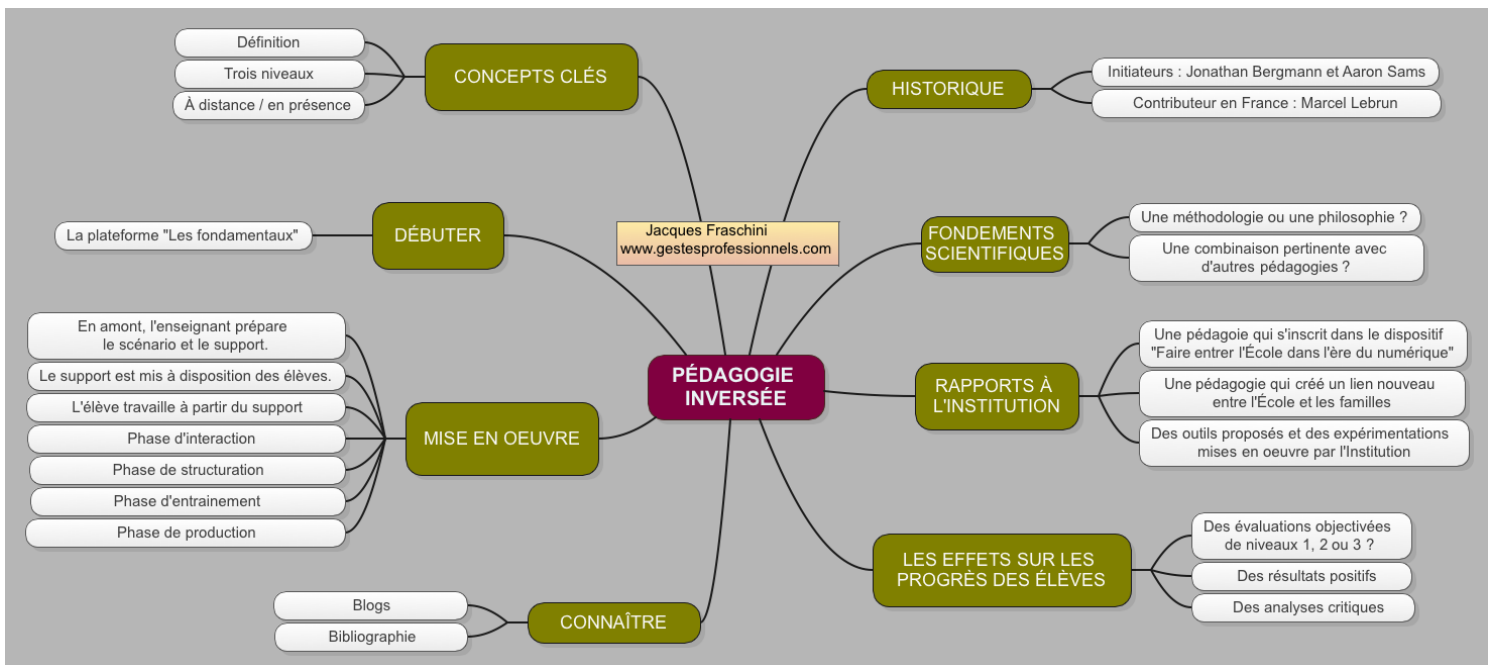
Jacques Fraschini
www.gestesprofessionnels.com

PÉDAGOGIE INVERSÉE

CONCEPTS CLÉS
Définition
Trois niveaux
À distance / en présence

DÉBUTER
La plateforme "Les fondamentaux"

MISE EN OEUVRE
En amont, l'enseignant prépare le scénario et le support.
Le support est mis à disposition des élèves.
L'élève travaille à partir du support
Phase d'interaction
Phase de structuration
Phase d'entrainement
Phase de production

CONNAÎTRE
Blogs
Bibliographie

HISTORIQUE
Initiateurs : Jonathan Bergmann et Aaron Sams
Contributeur en France : Marcel Lebrun

FONDEMENTS SCIENTIFIQUES
Une méthodologie ou une philosophie ?
Une combinaison pertinente avec d'autres pédagogies ?

RAPPORTS À L'INSTITUTION
Une pédagoie qui s'inscrit dans le dispositif "Faire entrer l'École dans l'ère du numérique"
Une pédagogie qui créé un lien nouveau entre l'École et les familles
Des outils proposés et des expérimentations mises en oeuvre par l'Institution

LES EFFETS SUR LES PROGRÈS DES ÉLÈVES
Des évaluations objectivées de niveaux 1, 2 ou 3 ?
Des résultats positifs
Des analyses critiques